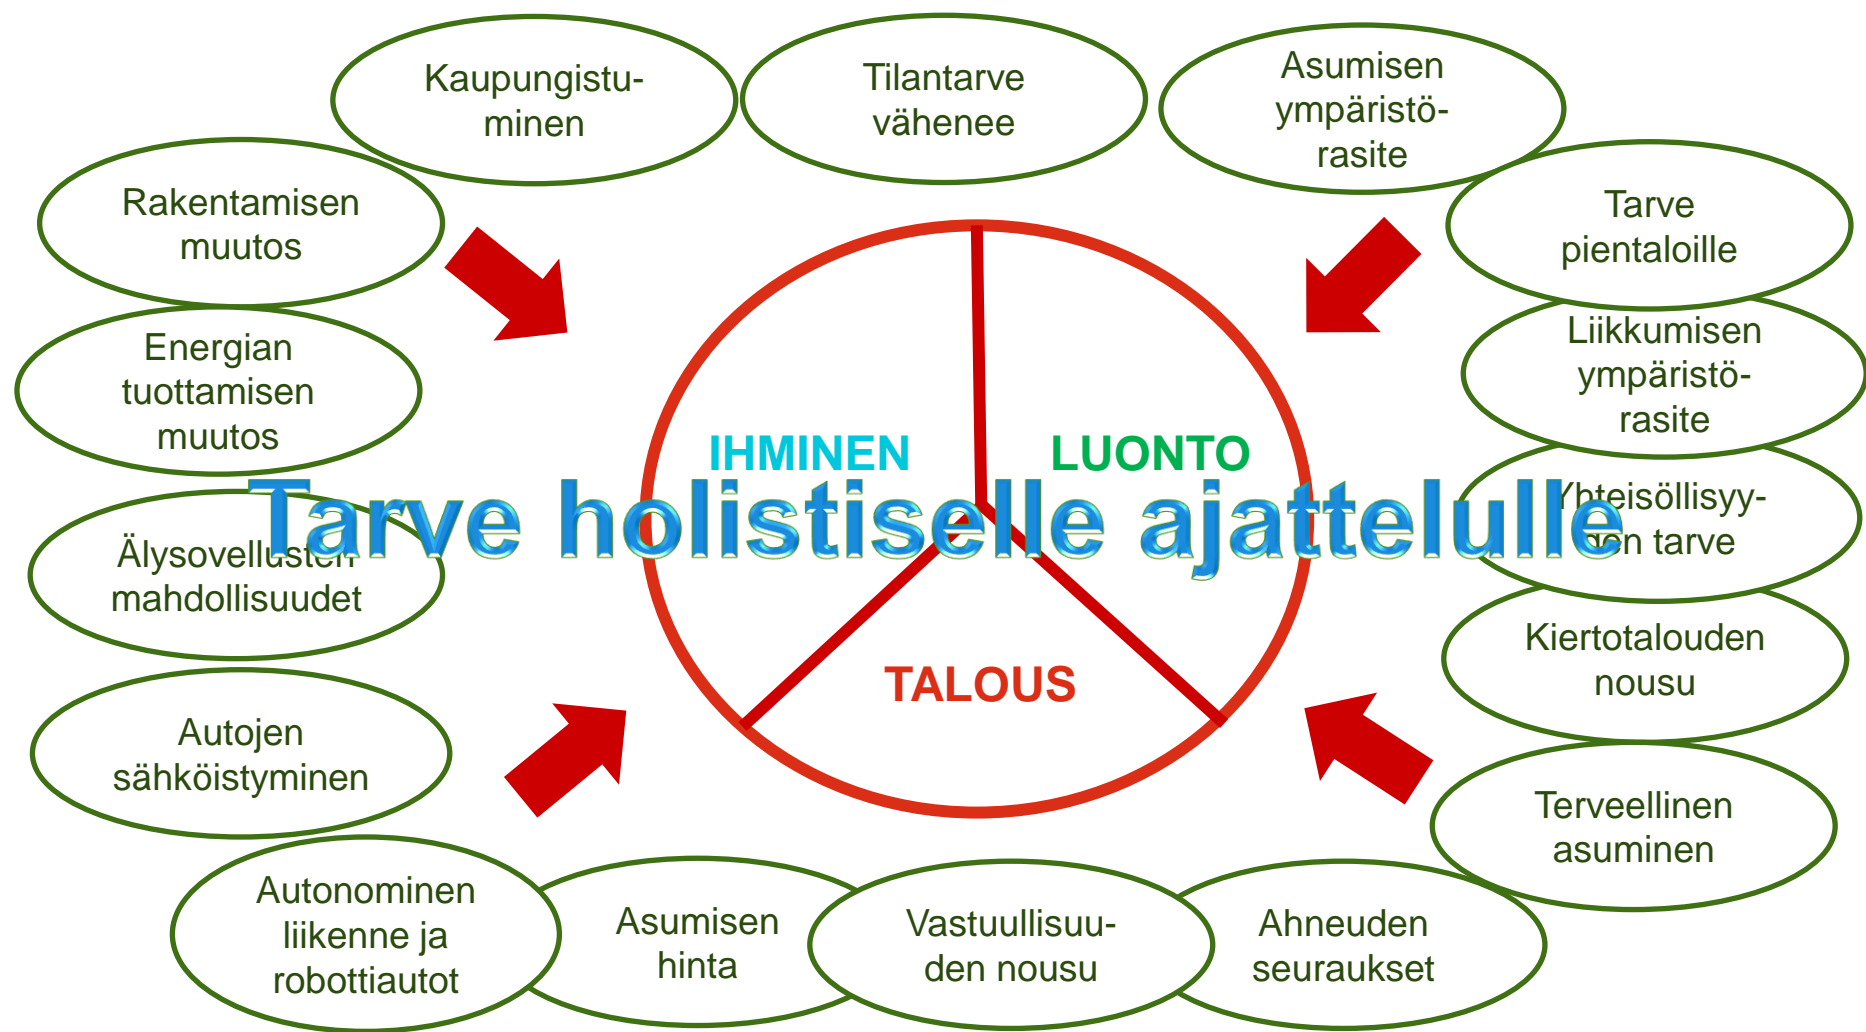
Kaupungistuminen

Tilantarve vähenee

Asumisen ympäristörasite

Rakentamisen muutos

Tarve pientaloille

Energian tuottamisen muutos

Liikkumisen ympäristörasite

IHMINEN

LUONTO

Tarve holistiselle ajattelulle

Älysovellusten mahdollisuudet

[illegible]hteisöllisyy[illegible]den tarve

Kiertotalouden nousu

TALOUS

Autojen sähköistyminen

Terveellinen asuminen

Autonominen liikenne ja robottiautot

Asumisen hinta

Vastuullisuuden nousu

Ahneuden seuraukset